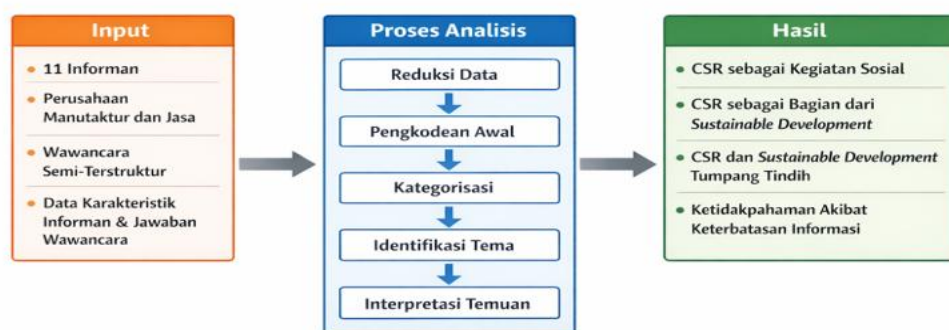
Input

11 Informan

Perusahaan Manutaktur dan Jasa

Wawancara Semi-Terstruktur

Data Karakteristik Informan & Jawaban Wawancara

Proses Analisis

Reduksi Data

Pengkodean Awal

Kategorisasi

Identifikasi Tema

Interpretasi Temuan

Hasil

CSR sebagai Kegiatan Sosial

CSR sebagai Bagian dari *Sustainable Development*

CSR dan *Sustainable Development* Tumpang Tindih

Ketidakpahaman Akibat Keterbatasan Informasi